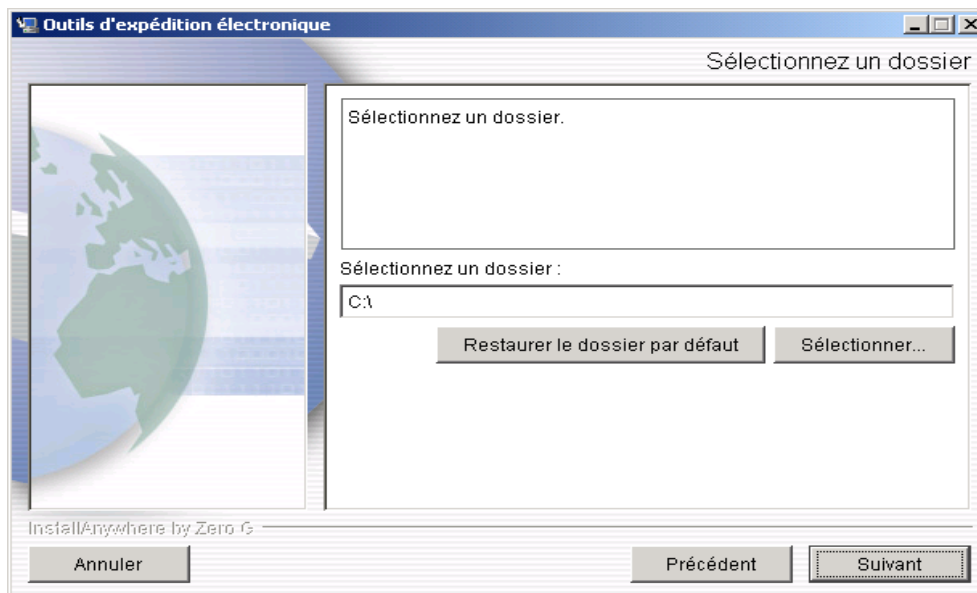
Outils d'expédition électronique

Sélectionnez un dossier

Sélectionnez un dossier.

Sélectionnez un dossier :

C:\

Restaurer le dossier par défaut

Sélectionner...

InstallAnywhere by Zero G

Annuler

Précédent

Suivant